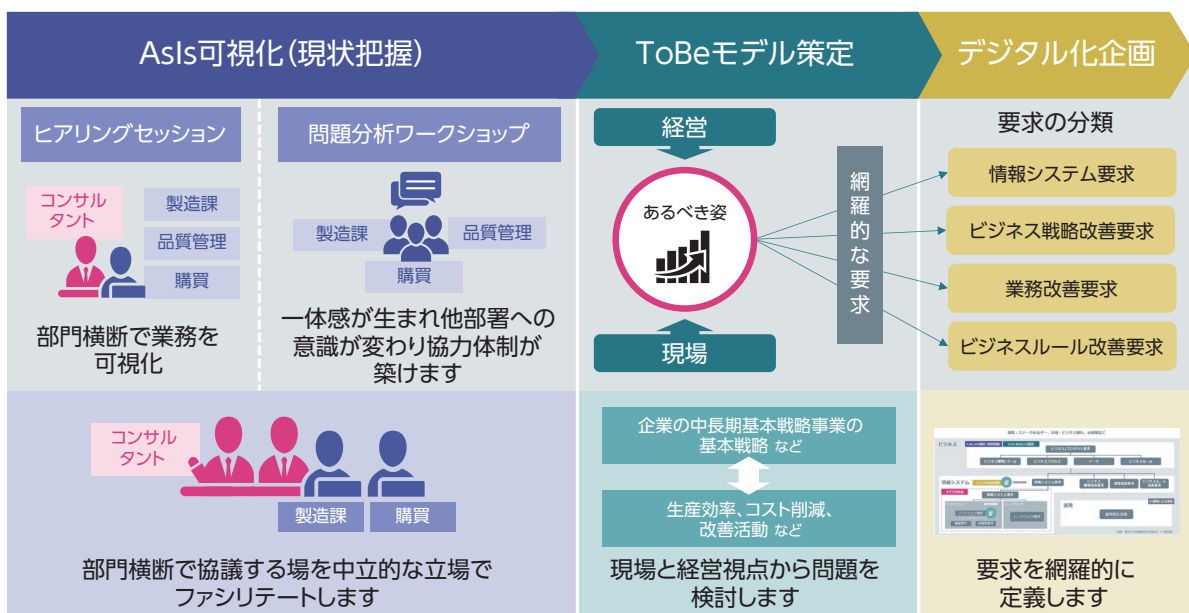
AsIs可視化(現状把握)

ToBeモデル策定

デジタル化企画

ヒアリングセッション

コンサルタント

製造課

品質管理

購買

部門横断で業務を可視化

問題分析ワークショップ

製造課

品質管理

購買

一体感が生まれ他部署への意識が変わり協力体制が築けます

経営

あるべき姿

現場

網羅的な要求

要求の分類

情報システム要求

ビジネス戦略改善要求

業務改善要求

ビジネスルール改善要求

コンサルタント

製造課

購買

部門横断で協議する場を中立的な立場でファシリテートします

企業の中長期基本戦略事業の基本戦略 など

生産効率、コスト削減、改善活動 など

現場と経営視点から問題を検討します

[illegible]

要求を網羅的に定義します